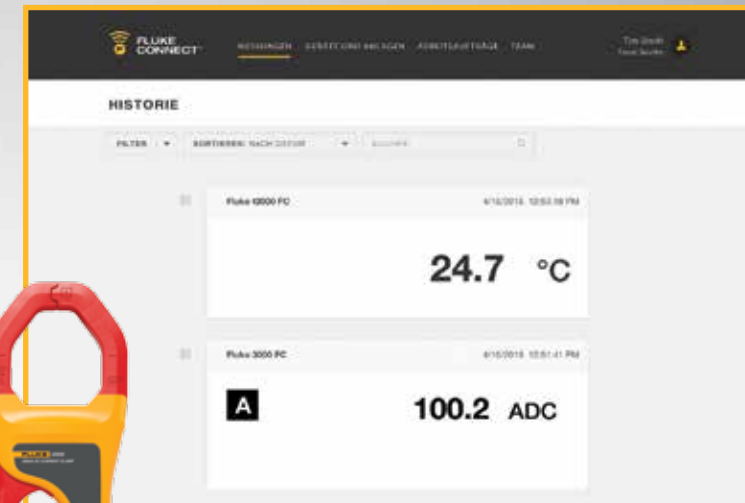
FLUKE CONNECT

MESSUNGEN GERÄTE UND ANLAGEN ARBEITSAUFTRÄGE TEAM

Tim Smith
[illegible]

HISTORIE

FILTER ▾ SORTIEREN: NACH DATUM ▾ SUCHEN

Fluke t3000 FC 4/16/2015 12:53:38 PM

24.7 °C

Fluke 3000 FC 4/16/2015 12:51:41 PM

A 100.2 ADC

FLUKE